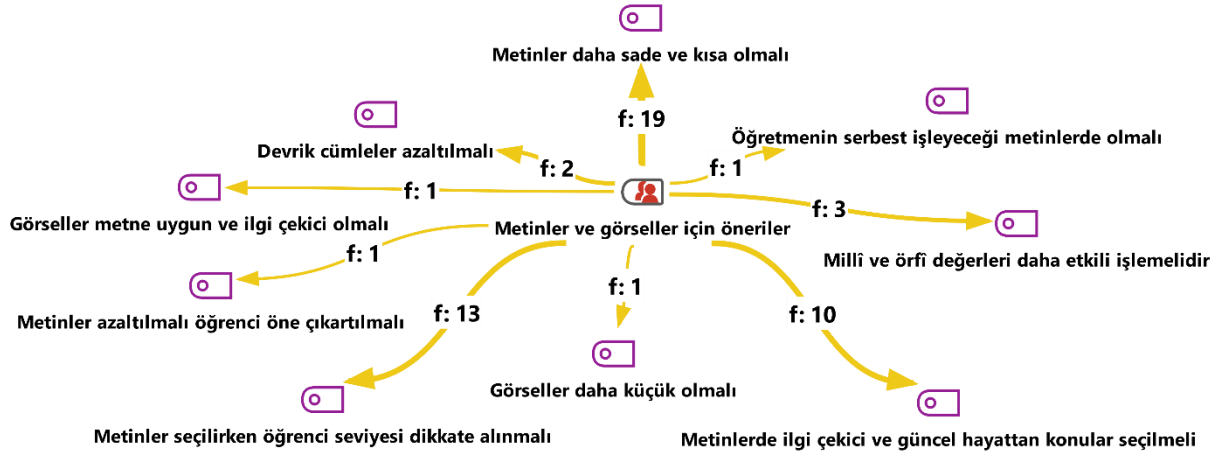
Metinler daha sade ve kısa olmalı

f: 19

Devrik cümleler azaltılmalı

f: 2

Öğretmenin serbest işleyeceği metinlerde olmalı

f: 1

f: 1

Görseller metne uygun ve ilgi çekici olmalı

Metinler ve görseller için öneriler

f: 3

Millî ve örfî değerleri daha etkili işlemelidir

f: 1

Metinler azaltılmalı öğrenci öne çıkartılmalı

f: 13

f: 1

f: 10

Görseller daha küçük olmalı

Metinler seçilirken öğrenci seviyesi dikkate alınmalı

Metinlerde ilgi çekici ve güncel hayattan konular seçilmeli